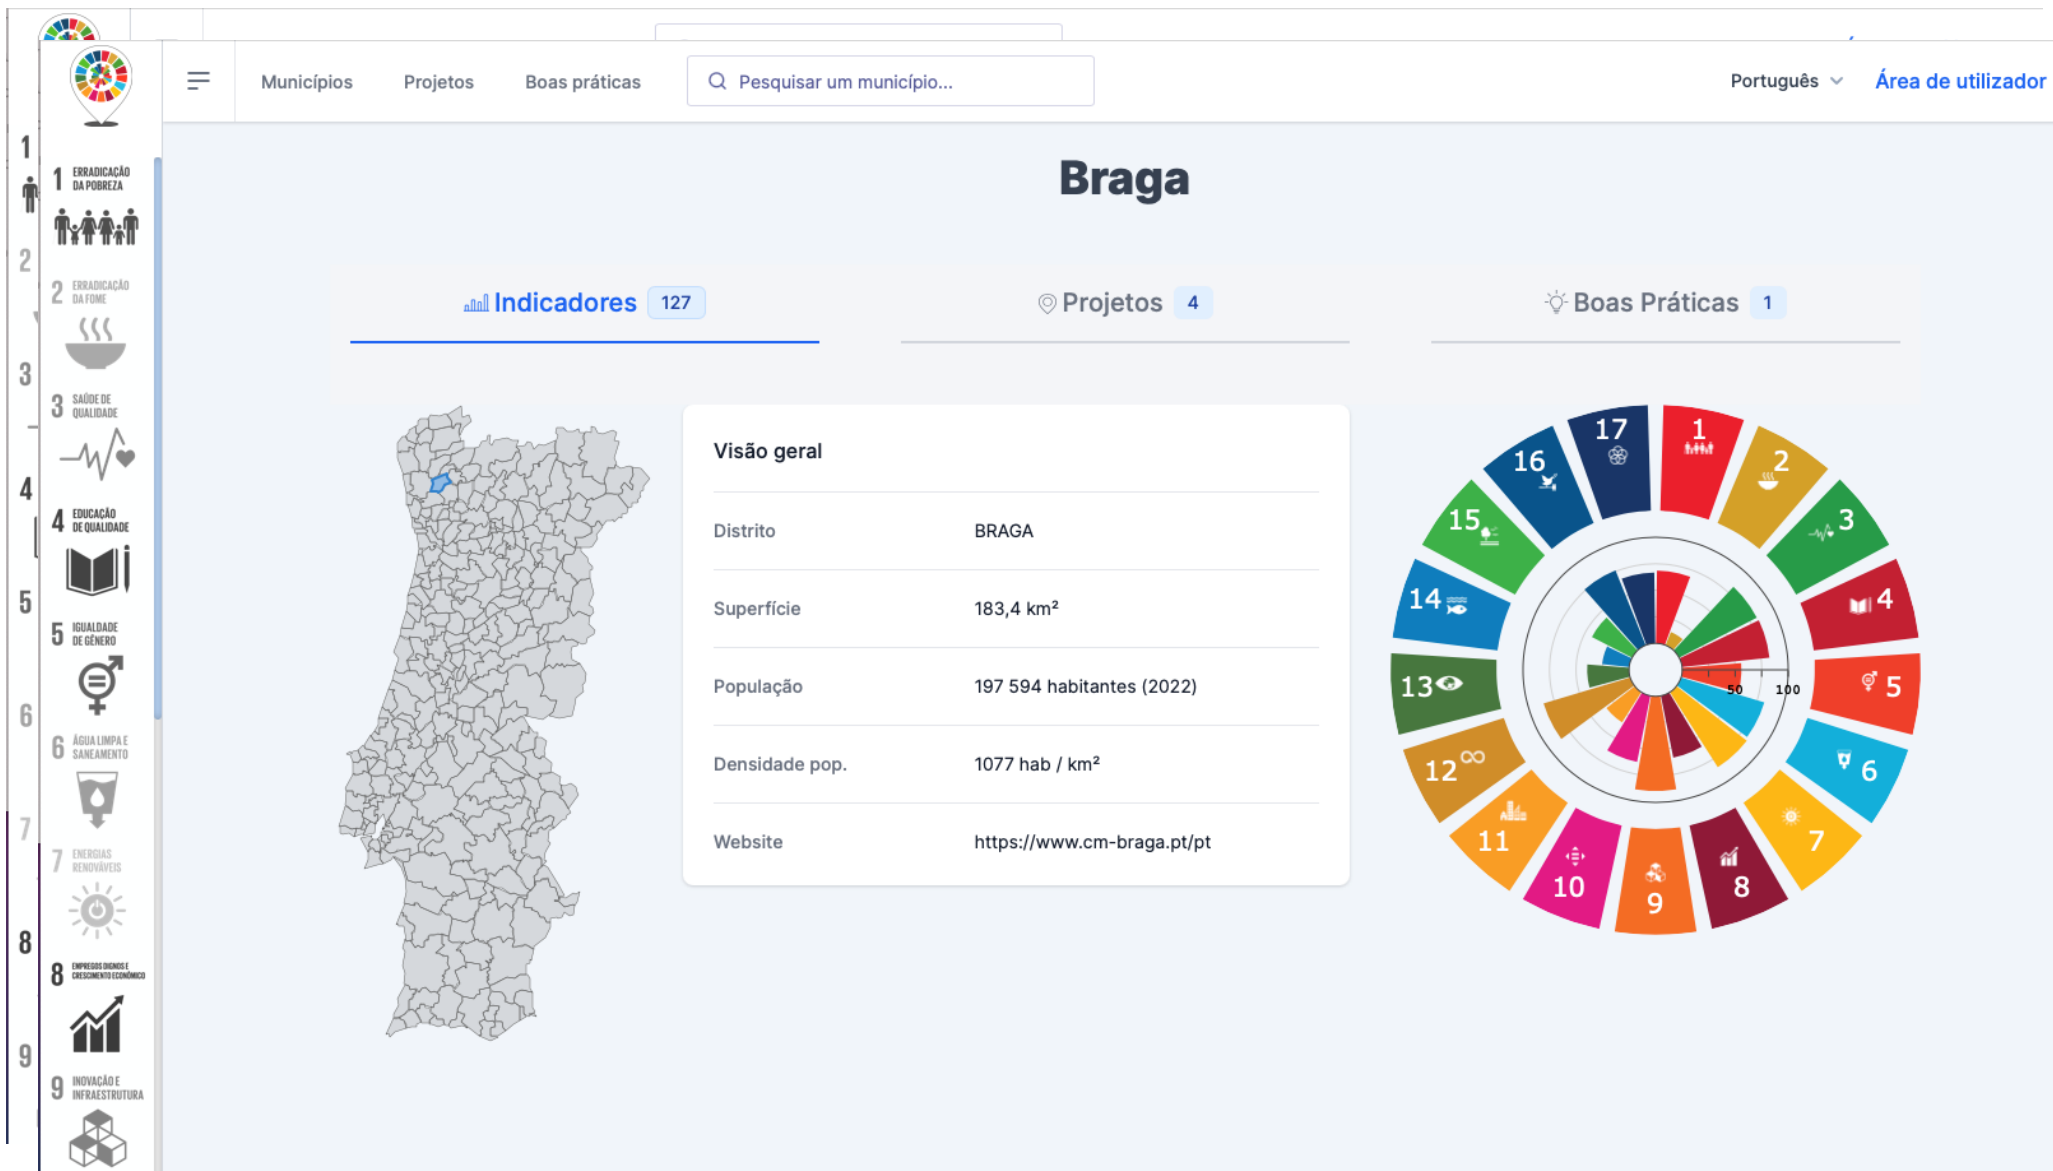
Municípios Projetos Boas práticas Pesquisar um município... Português Área de utilizador

1 ERRADICAÇÃO DA POBREZA
2 ERRADICAÇÃO DA FOME
3 SAÚDE DE QUALIDADE
4 EDUCAÇÃO DE QUALIDADE
5 IGUALDADE DE GÉNERO
6 ÁGUA LIMPA E SANEAMENTO
7 ENERGIAS RENOVÁVEIS
8 EMPREGOS DIGNOS E CRESCIMENTO ECONÓMICO
9 INOVAÇÃO E INFRAESTRUTURA

1 2 3 4 5 6 7 8 9

Braga

Indicadores 127 Projetos 4 Boas Práticas 1

Visão geral

| Distrito | BRAGA |
|---|---|
| Superfície | 183,4 km² |
| População | 197 594 habitantes (2022) |
| Densidade pop. | 1077 hab / km² |
| Website | https://www.cm-braga.pt/pt |

17 1 2 3 4 5 6 7 8 9 10 11 12 13 14 15 16
50 100